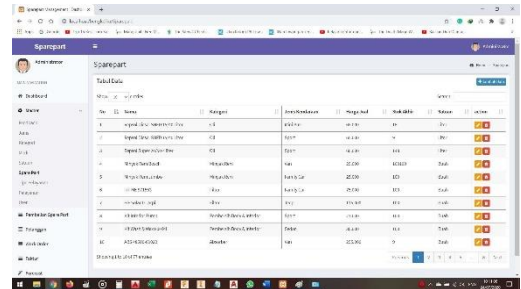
Sparepart

Administrator

Sparepart

Tabel Data

| No | Nama | Kategori | Jenis Kendaraan | Harga Jual | Stok Akhir | Satuan | Action |
|---|---|---|---|---|---|---|---|
| 1 | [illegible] | Oli | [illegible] | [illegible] | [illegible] | Liter | |
| 2 | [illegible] | Oli | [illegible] | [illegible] | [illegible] | Liter | |
| 3 | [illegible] | Oli | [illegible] | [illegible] | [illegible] | Liter | |
| 4 | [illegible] | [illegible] | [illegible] | 25.000 | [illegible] | Buah | |
| 5 | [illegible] | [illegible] | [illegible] | 25.000 | 100 | Buah | |
| 6 | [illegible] | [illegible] | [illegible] | 25.000 | 100 | Buah | |
| 7 | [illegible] | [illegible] | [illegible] | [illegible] | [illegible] | Buah | |
| 8 | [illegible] | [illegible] | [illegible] | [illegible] | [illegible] | Buah | |
| 9 | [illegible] | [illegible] | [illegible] | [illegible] | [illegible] | Buah | |
| 10 | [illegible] | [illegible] | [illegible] | 215.000 | 0 | Buah | |

Dashboard
Master
Pembelian Sparepart
Pelanggan
Work Order
Faktur
Laporan